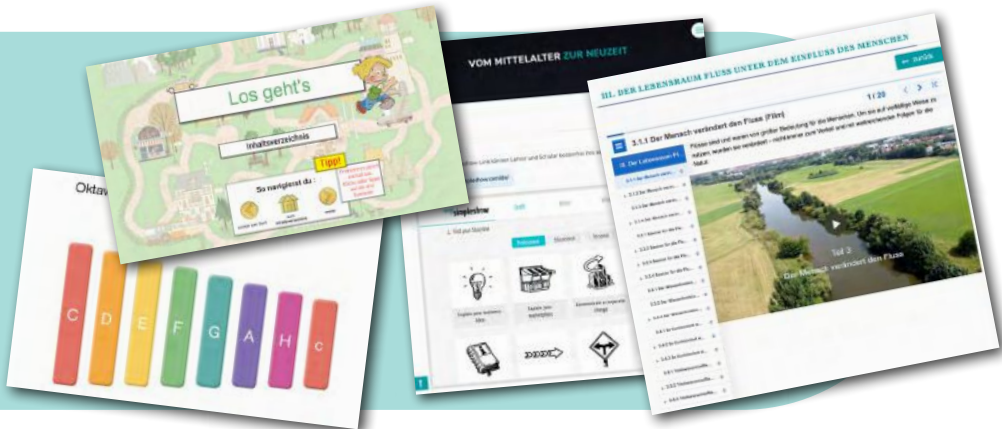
Los geht's

Inhaltsverzeichnis

Tipp!

So navigierst du :

Oktav

C D E F G A H c

VOM MITTELALTER ZUR NEUZEIT

simpleshow

III. DER LEBENSRAUM FLUSS UNTER DEM EINFLUSS DES MENSCHEN

zurück

1 / 20

3.1.1 Der Mensch verändert den Fluss (Film)

III. Der Lebensraum Fl

Teil 2
Der Mensch verändert den Fluss